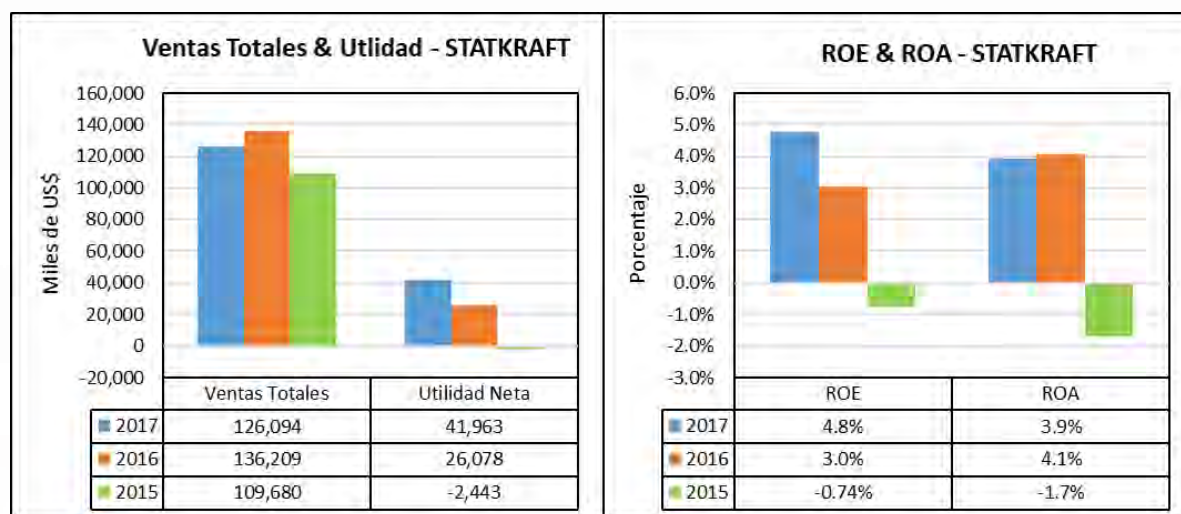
Ventas Totales & Utlidad - STATKRAFT

Miles de US$

160,000
140,000
120,000
100,000
80,000
60,000
40,000
20,000
0
-20,000

| | Ventas Totales | Utilidad Neta |
|---|---|---|
| 2017 | 126,094 | 41,963 |
| 2016 | 136,209 | 26,078 |
| 2015 | 109,680 | -2,443 |

ROE & ROA - STATKRAFT

Porcentaje

6.0%
5.0%
4.0%
3.0%
2.0%
1.0%
0.0%
-1.0%
-2.0%
-3.0%

| | ROE | ROA |
|---|---|---|
| 2017 | 4.8% | 3.9% |
| 2016 | 3.0% | 4.1% |
| 2015 | -0.74% | -1.7% |